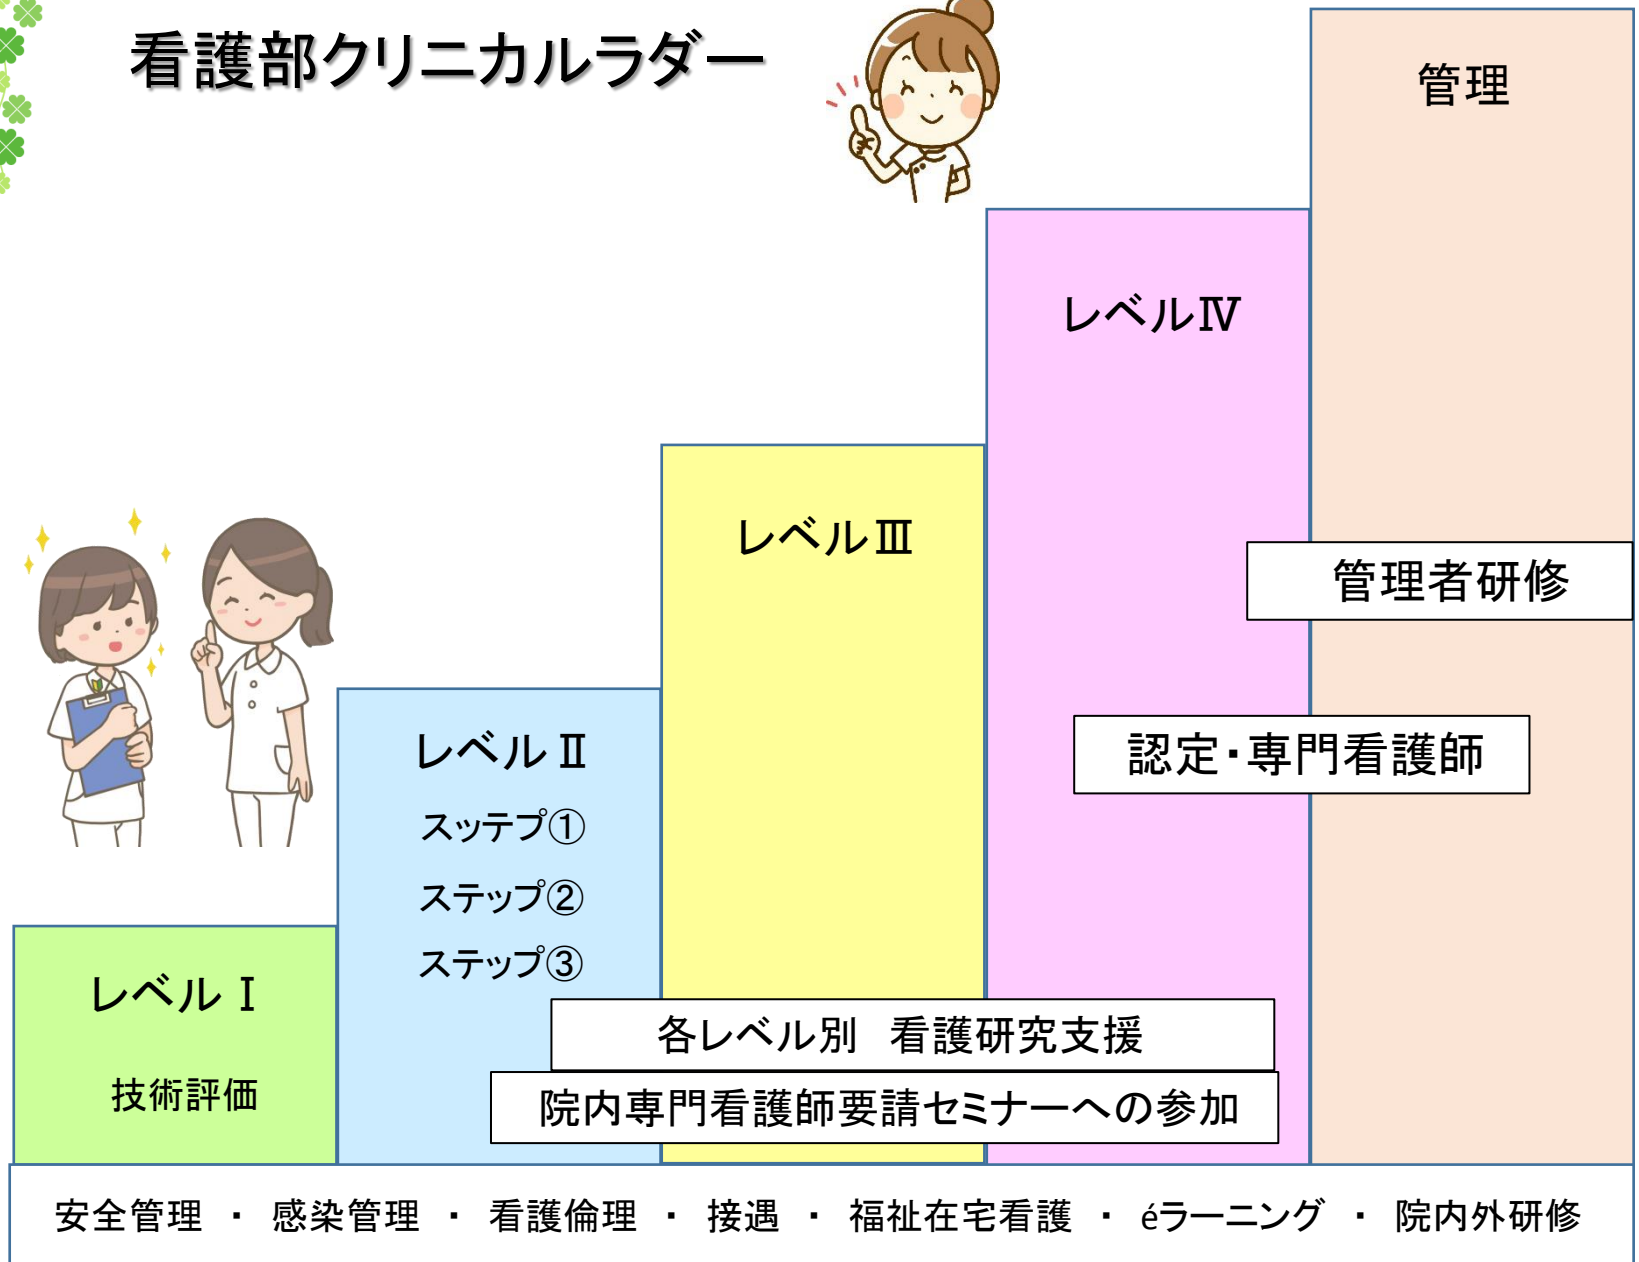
看護部クリニカルラダー

管理

レベルⅣ

レベルⅢ

管理者研修

レベルⅡ

スッテプ①

ステップ②

ステップ③

認定・専門看護師

レベルⅠ

技術評価

各レベル別　看護研究支援

院内専門看護師要請セミナーへの参加

安全管理　・　感染管理　・　看護倫理　・　接遇　・　福祉在宅看護　・　éラーニング　・　院内外研修